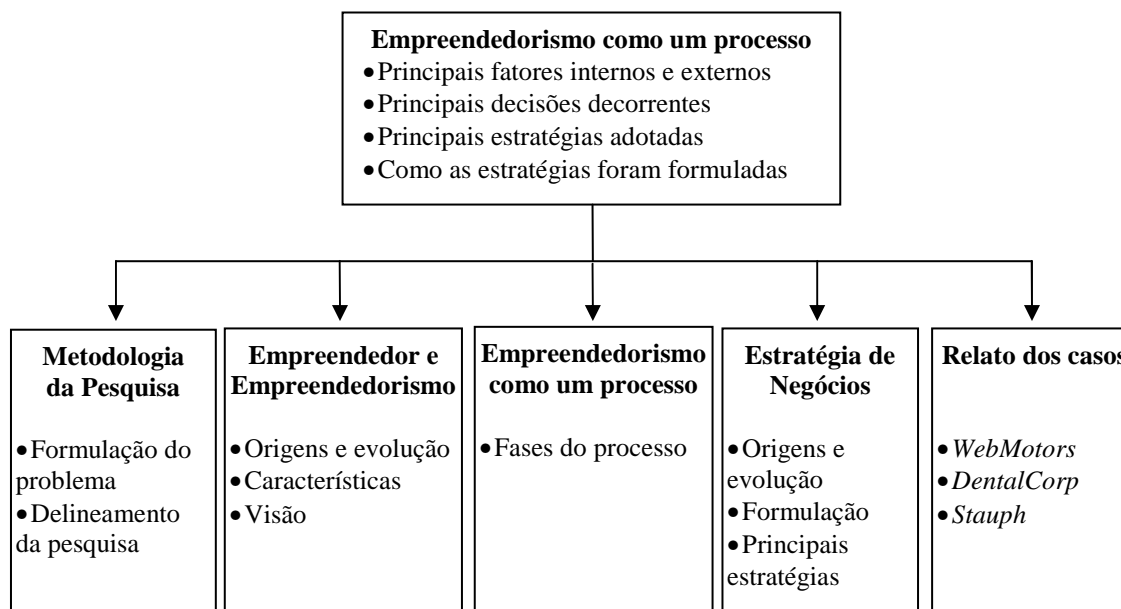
**Empreendedorismo como um processo**
- Principais fatores internos e externos
- Principais decisões decorrentes
- Principais estratégias adotadas
- Como as estratégias foram formuladas

**Metodologia da Pesquisa**
- Formulação do problema
- Delineamento da pesquisa

**Empreendedor e Empreendedorismo**
- Origens e evolução
- Características
- Visão

**Empreendedorismo como um processo**
- Fases do processo

**Estratégia de Negócios**
- Origens e evolução
- Formulação
- Principais estratégias

**Relato dos caso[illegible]**
- *WebMotors*
- *DentalCorp*
- *Stauph*